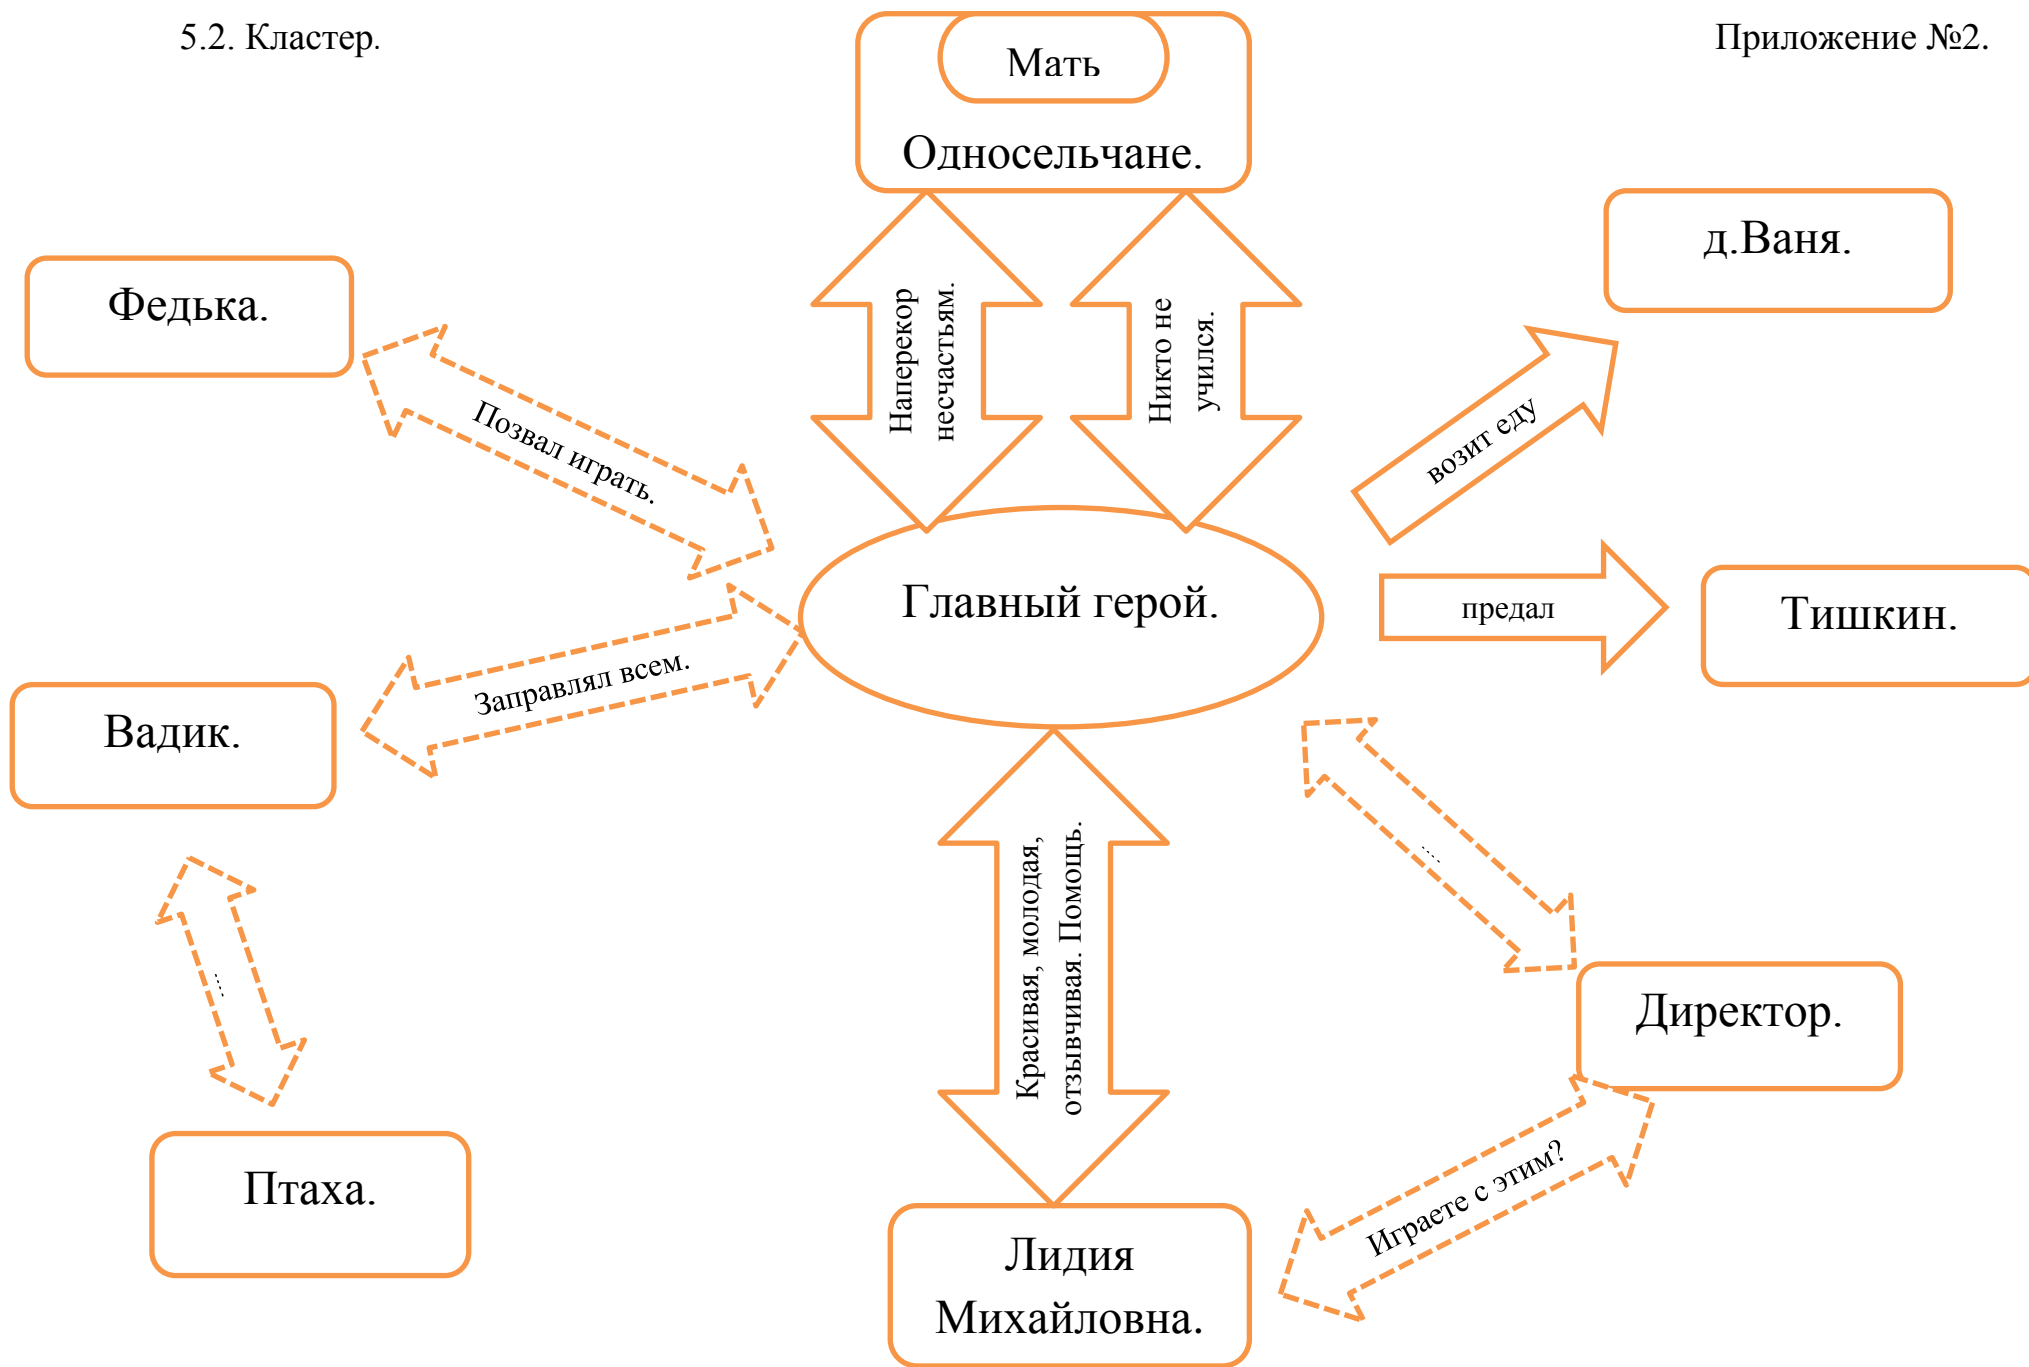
5.2. Кластер.

Приложение №2.

Мать

Односельчане.

Наперекор несчастьям.

Никто не учился.

д.Ваня.

Федька.

возит еду

Позвал играть.

Главный герой.

предал

Тишкин.

Заправлял всем.

Вадик.

...

...

Красивая, молодая, отзывчивая. Помощь.

Директор.

Птаха.

Играете с этим?

Лидия Михайловна.